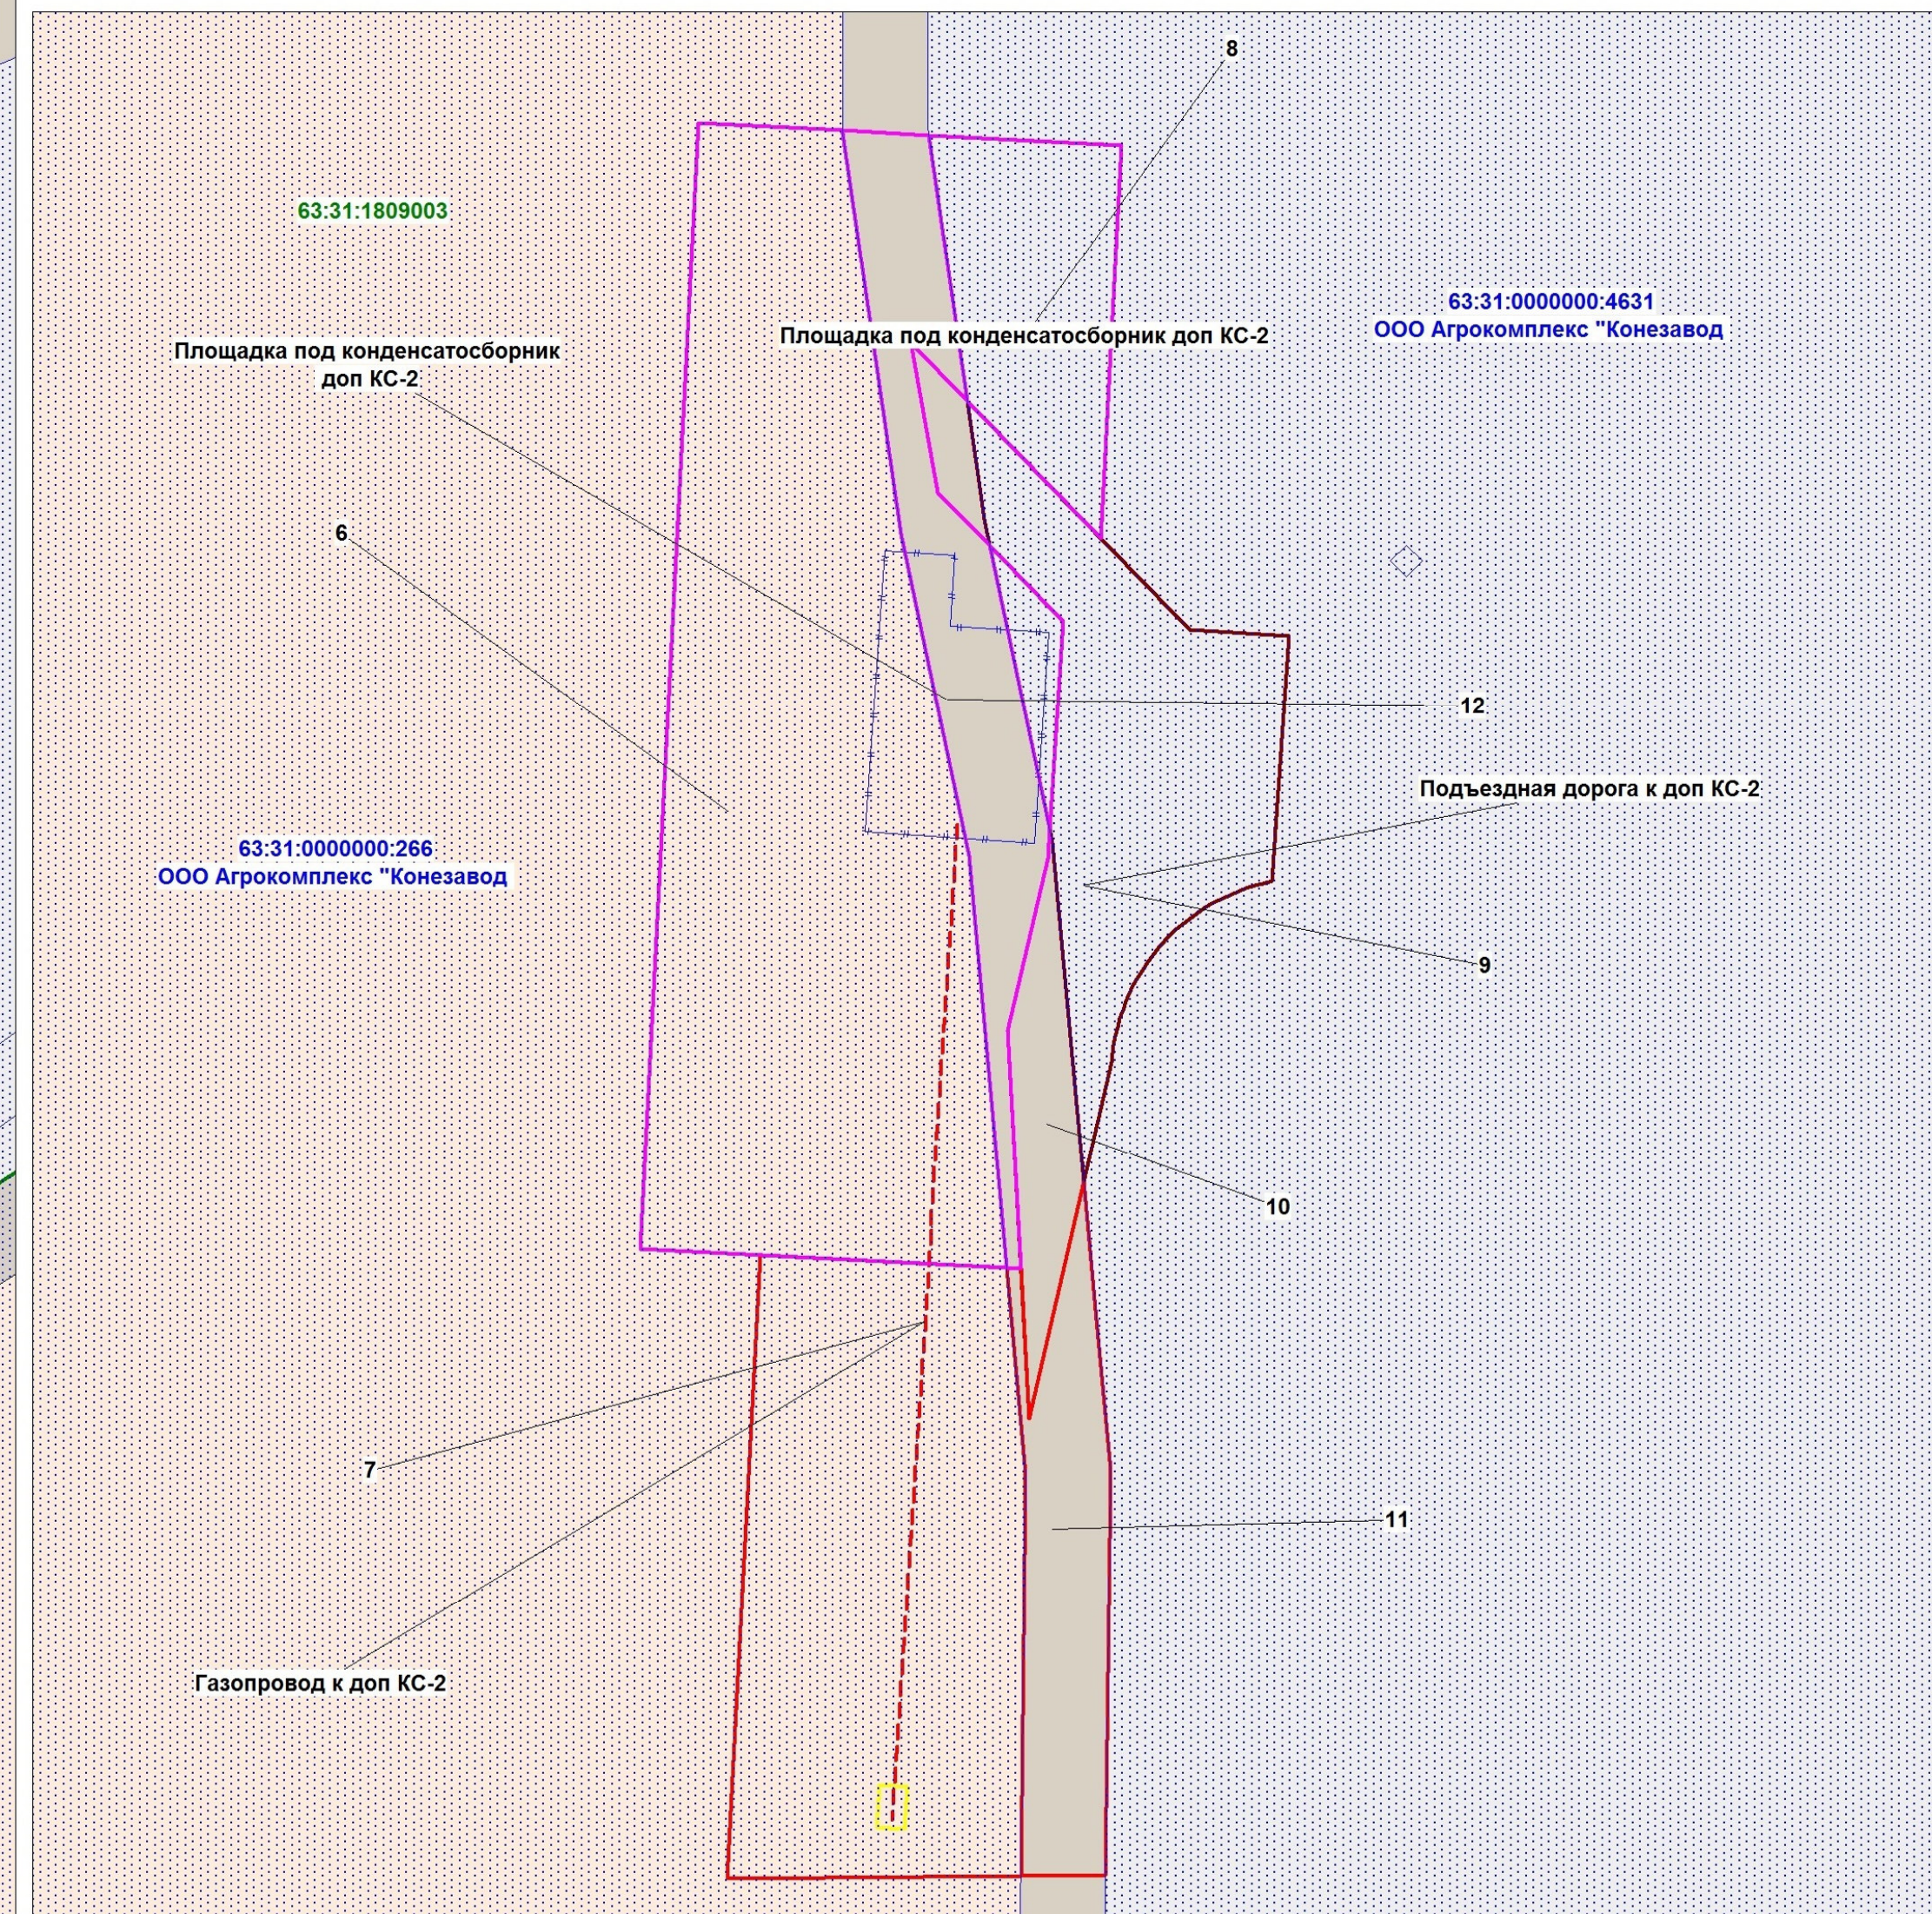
8

63:31:1809003

Площадка под конденсатосборник доп КС-2

63:31:0000000:4631
ООО Агрокомплекс "Конезавод

Площадка под конденсатосборник доп КС-2

6

12

Подъездная дорога к доп КС-2

63:31:0000000:266
ООО Агрокомплекс "Конезавод

9

10

7

11

Газопровод к доп КС-2